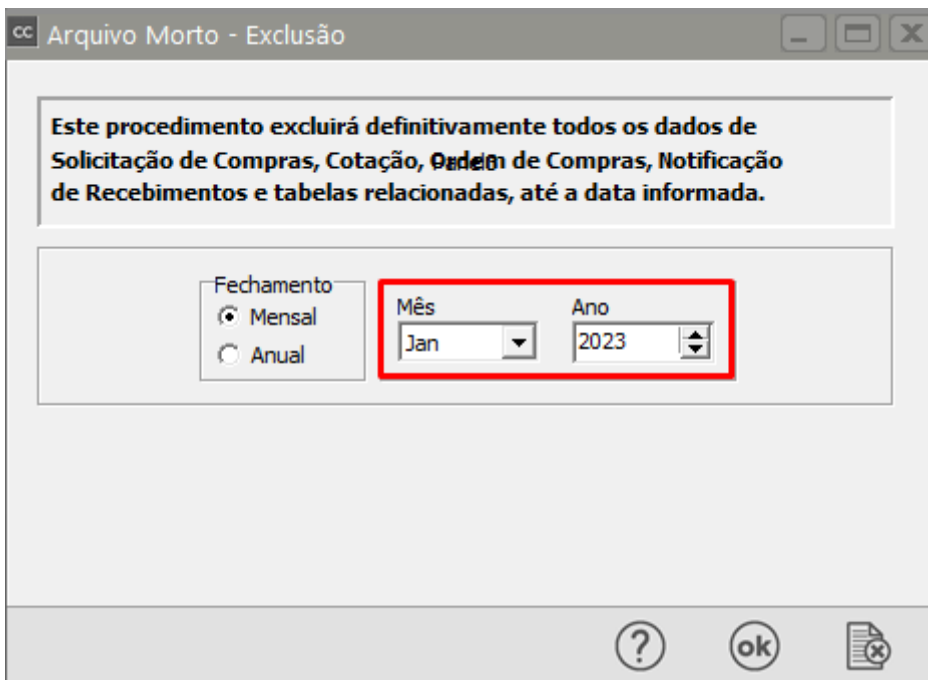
cc Arquivo Morto - Exclusão

Este procedimento excluirá definitivamente todos os dados de Solicitação de Compras, Cotação, Ordem de Compras, Notificação de Recebimentos e tabelas relacionadas, até a data informada.

Fechamento
Mensal
Anual

Mês
Jan

Ano
2023

?
ok